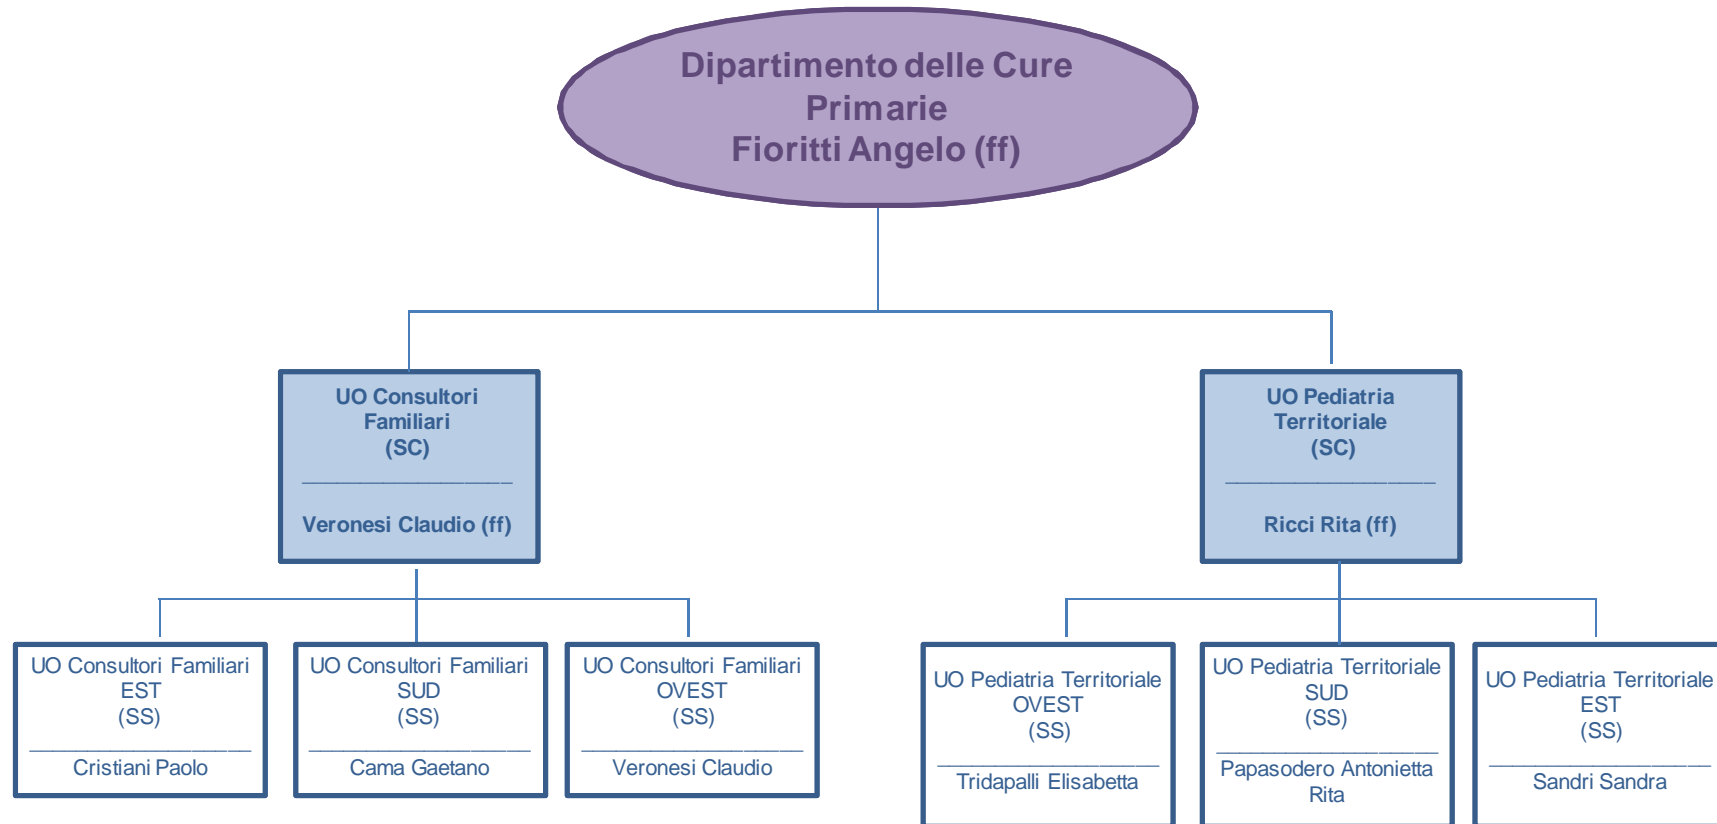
Dipartimento delle Cure Primarie
Fioritti Angelo (ff)

UO Consultori Familiari
(SC)
Veronesi Claudio (ff)

UO Pediatria Territoriale
(SC)
Ricci Rita (ff)

UO Consultori Familiari EST
(SS)
Cristiani Paolo

UO Consultori Familiari SUD
(SS)
Cama Gaetano

UO Consultori Familiari OVEST
(SS)
Veronesi Claudio

UO Pediatria Territoriale OVEST
(SS)
Tridapalli Elisabetta

UO Pediatria Territoriale SUD
(SS)
Papasodero Antonietta Rita

UO Pediatria Territoriale EST
(SS)
Sandri Sandra